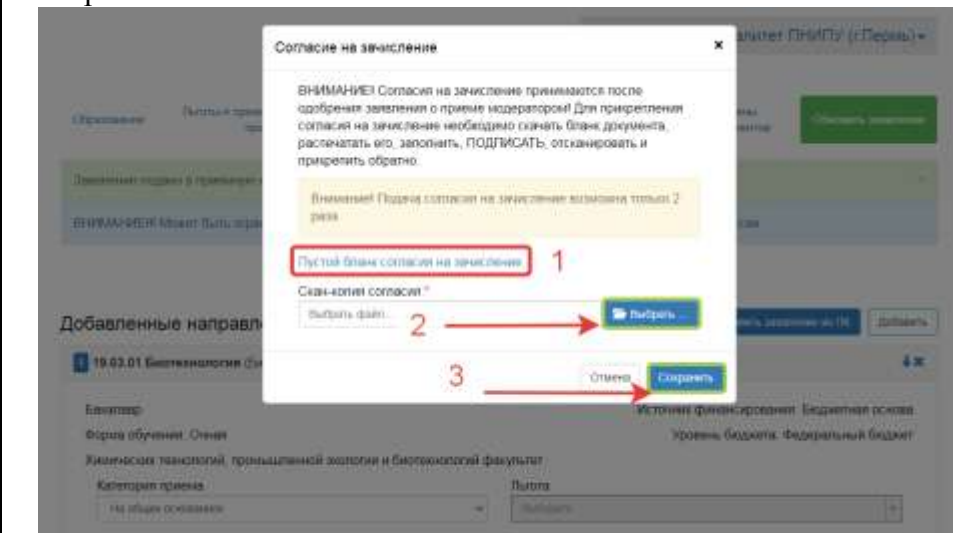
ситет ПНИПУ (г.Пермь)

Образование

Льготы и прим

Обновить заявление

Заявление подано в приемную

ВНИМАНИЕ! Может быть огра

Добавленные направл

Добавить

19.03.01 Биотехнология

Бакалавр

Форма обучения: Очная

Химических технологий, промышленной экологии и биотехнологий факультет

Категория приема

На общих основаниях

Источник финансирования: Бюджетная основа

Уровень бюджета: Федеральный бюджет

Льгота

Выбрать

Согласие на зачисление

×

ВНИМАНИЕ! Согласия на зачисление принимаются после одобрения заявления о приеме модератором! Для прикрепления согласия на зачисление необходимо скачать бланк документа, распечатать его, заполнить, ПОДПИСАТЬ, отсканировать и прикрепить обратно.

Внимание! Подача согласия на зачисление возможна только 2 раза

Пустой бланк согласия на зачисление

1

Скан-копия согласия *

Выбрать файл...

2

Выбрать ...

3

Отмена

Сохранить